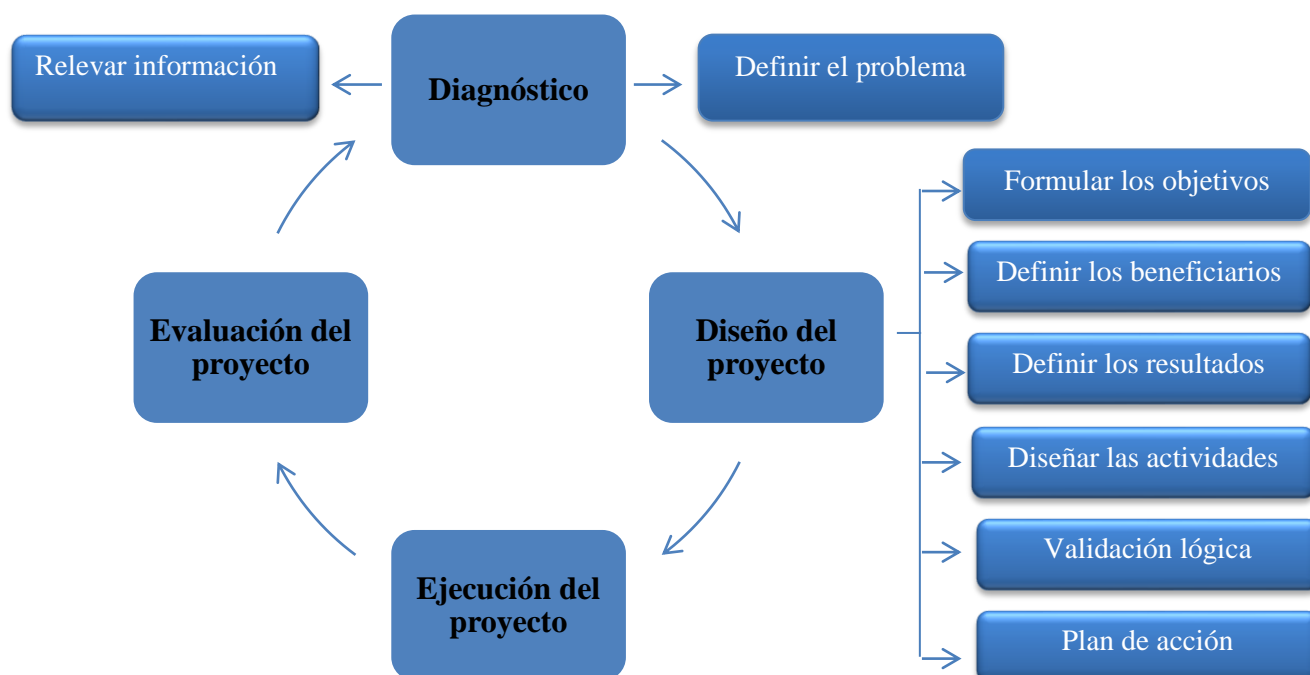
Relevar información

Diagnóstico

Definir el problema

Formular los objetivos

Definir los beneficiarios

Evaluación del proyecto

Diseño del proyecto

Definir los resultados

Diseñar las actividades

Validación lógica

Ejecución del proyecto

Plan de acción